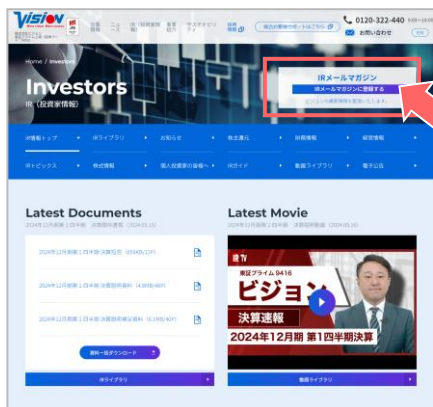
Vision

0120-322-440

お問い合わせ

Home / Investors

Investors

IR（投資家情報）

IRメールマガジン

IRメールマガジンに登録する

IR情報トップ

IRライブラリ

お知らせ

株主還元

財務情報

経営情報

IRトピックス

株式情報

個人投資家の皆様へ

IRガイド

動画ライブラリ

電子公告

Latest Documents

Latest Movie

ビジョン

東証プライム 9416

決算速報

2024年12月期 第1四半期決算

資料一括ダウンロード

IRライブラリ

動画ライブラリ